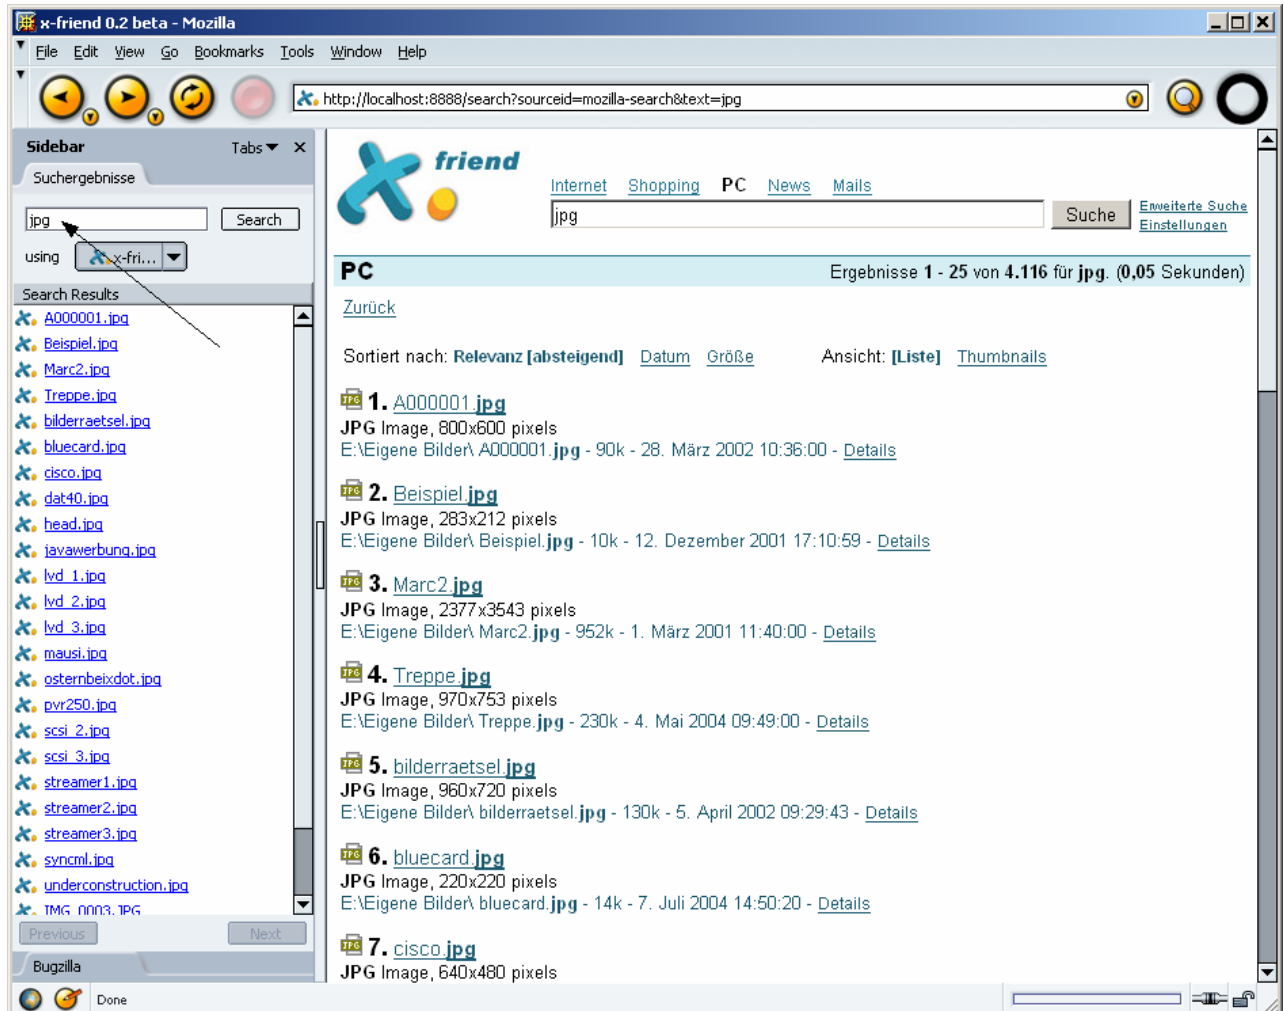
x-friend 0.2 beta - Mozilla

File Edit View Go Bookmarks Tools Window Help

http://localhost:8888/search?sourceid=mozilla-search&text=jpg

Sidebar Tabs ×

Suchergebnisse

jpg Search

using x-fri...

Search Results

A000001.jpg
Beispiel.jpg
Marc2.jpg
Treppe.jpg
bilderraetsel.jpg
bluecard.jpg
cisco.jpg
dat40.jpg
head.jpg
javawerbung.jpg
lvd_1.jpg
lvd_2.jpg
lvd_3.jpg
mausi.jpg
osternbeixdot.jpg
pvr250.jpg
scsi_2.jpg
scsi_3.jpg
streamer1.jpg
streamer2.jpg
streamer3.jpg
syncml.jpg
underconstruction.jpg
IMG_0003.JPG

Previous Next

Bugzilla

friend

Internet Shopping PC News Mails

jpg Suche

Erweiterte Suche
Einstellungen

PC

Ergebnisse 1 - 25 von 4.116 für jpg. (0,05 Sekunden)

Zurück

Sortiert nach: Relevanz [absteigend] Datum Größe Ansicht: [Liste] Thumbnails

1. A000001.jpg
JPG Image, 800x600 pixels
E:\Eigene Bilder\ A000001.jpg - 90k - 28. März 2002 10:36:00 - Details

2. Beispiel.jpg
JPG Image, 283x212 pixels
E:\Eigene Bilder\ Beispiel.jpg - 10k - 12. Dezember 2001 17:10:59 - Details

3. Marc2.jpg
JPG Image, 2377x3543 pixels
E:\Eigene Bilder\ Marc2.jpg - 952k - 1. März 2001 11:40:00 - Details

4. Treppe.jpg
JPG Image, 970x753 pixels
E:\Eigene Bilder\ Treppe.jpg - 230k - 4. Mai 2004 09:49:00 - Details

5. bilderraetsel.jpg
JPG Image, 960x720 pixels
E:\Eigene Bilder\ bilderraetsel.jpg - 130k - 5. April 2002 09:29:43 - Details

6. bluecard.jpg
JPG Image, 220x220 pixels
E:\Eigene Bilder\ bluecard.jpg - 14k - 7. Juli 2004 14:50:20 - Details

7. cisco.jpg
JPG Image, 640x480 pixels

Done